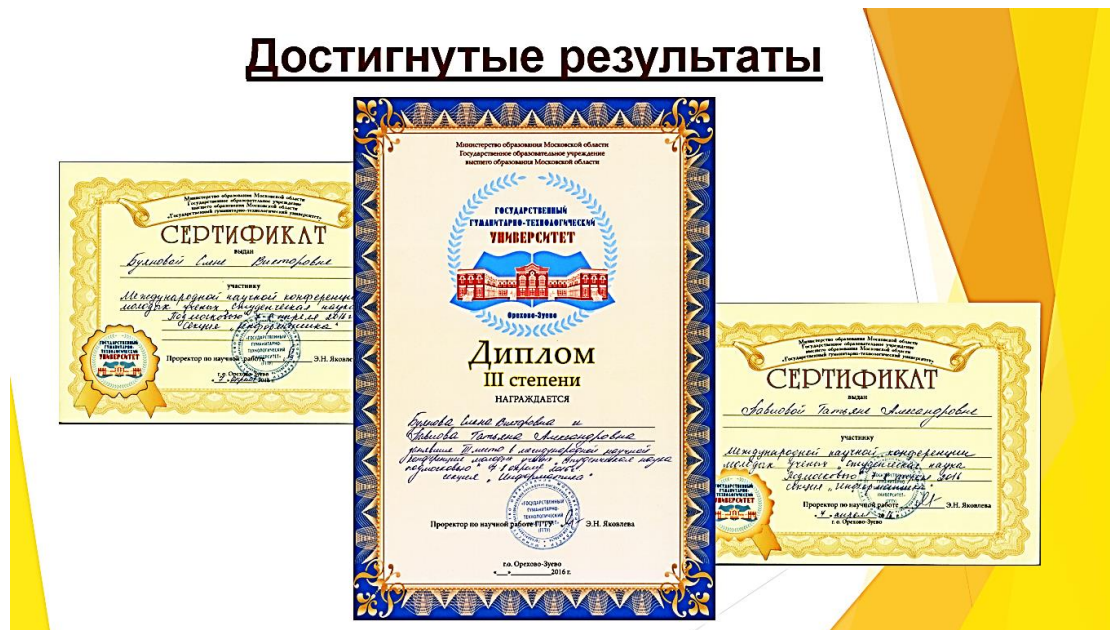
Достигнутые результаты

Министерство образования Московской области
Государственное образовательное учреждение
высшего образования Московской области
«Государственный гуманитарно-технологический университет»

СЕРТИФИКАТ

выдан

Бугновой Елене Викторовне

участнику

Международной научной конференции молодых ученых „Студенческая наука Подмосковью" 4 апреля 2016 г. Секция „Информатика"

Проректор по научной работе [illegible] Э.Н. Яковлева

г.о. Орехово-Зуево
«4» апреля 2016 г.

Министерство образования Московской области
Государственное образовательное учреждение
высшего образования Московской области

ГОСУДАРСТВЕННЫЙ ГУМАНИТАРНО-ТЕХНОЛОГИЧЕСКИЙ УНИВЕРСИТЕТ

Орехово-Зуево

Диплом
III степени
НАГРАЖДАЕТСЯ

Бугнова Елена Викторовна и
Авилова Татьяна Александровна
занявшие III место в международной научной конференции молодых ученых „Студенческая наука Подмосковью" 4 апреля 2016 г. секция „Информатика"

Проректор по научной работе ГГТУ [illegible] Э.Н. Яковлева

г.о. Орехово-Зуево
«__» ________ 2016 г.

Министерство образования Московской области
Государственное образовательное учреждение
высшего образования Московской области
«Государственный гуманитарно-технологический университет»

СЕРТИФИКАТ

выдан

Авиловой Татьяне Александровне

участнику

Международной научной конференции молодых ученых „Студенческая наука Подмосковью" 4 апреля 2016 секция „Информатика"

Проректор по научной работе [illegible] Э.Н. Яковлева

г.о. Орехово-Зуево
«4» апреля 2016 г.